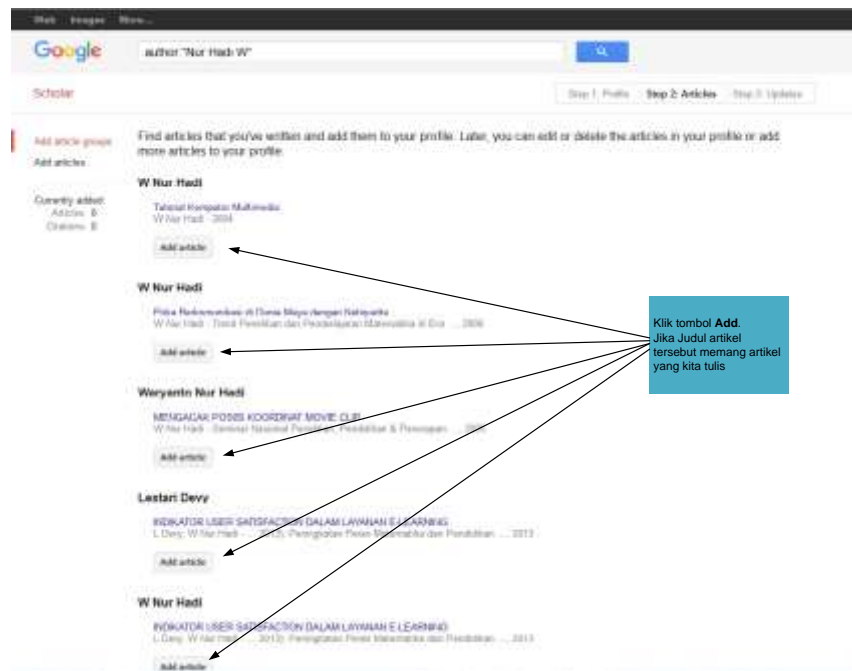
Web Images More...

Google

author:"Nur Hadi W"

Scholar

Step 1: Profile Step 2: Articles Step 3: Updates

Add article groups
Add articles

Currently added:
Articles: 0
Citations: 0

Find articles that you've written and add them to your profile. Later, you can edit or delete the articles in your profile or add more articles to your profile.

W Nur Hadi

Tutorial Komputer Multimedia
W Nur Hadi - 2004

Add article

W Nur Hadi

Pola Rekomendasi di Dunia Maya dengan Netiquette
W Nur Hadi - Temu Penelitian dan Pembelajaran Matematika di Era ..., 2006

Add article

Waryanto Nur Hadi

MENGAJAR POSISI KOORDINAT MOVIE CLIP
W Nur Hadi - Seminar Nasional Penelitian, Pendidikan & Penerapan ..., 2008

Add article

Lestari Devy

INDIKATOR USER SATISFACTION DALAM LAYANAN E-LEARNING
L Devy, W Nur Hadi - ..., 2013), Peningkatan Peran Matematika dan Pendidikan ..., 2013

Add article

W Nur Hadi

INDIKATOR USER SATISFACTION DALAM LAYANAN E-LEARNING
L Devy, W Nur Hadi - ..., 2013), Peningkatan Peran Matematika dan Pendidikan ..., 2013

Add article

Klik tombol **Add**.
Jika Judul artikel tersebut memang artikel yang kita tulis